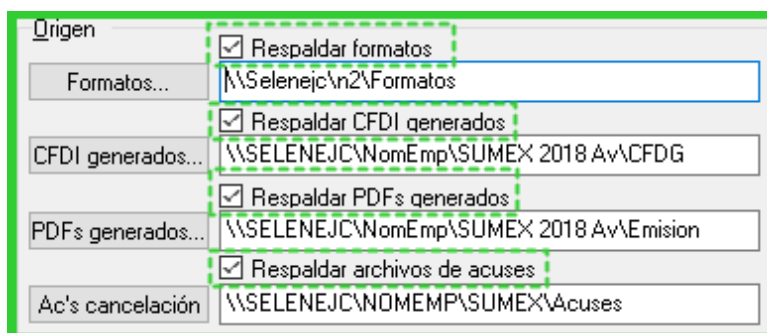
Origen

☑ Respaldar formatos

Formatos...

\\Selenejc\n2\Formatos

☑ Respaldar CFDI generados

CFDI generados...

\\SELENEJC\NomEmp\SUMEX 2018 Av\CFDG

☑ Respaldar PDFs generados

PDFs generados...

\\SELENEJC\NomEmp\SUMEX 2018 Av\Emision

☑ Respaldar archivos de acuses

Ac's cancelación

\\SELENEJC\NOMEMP\SUMEX\Acuses